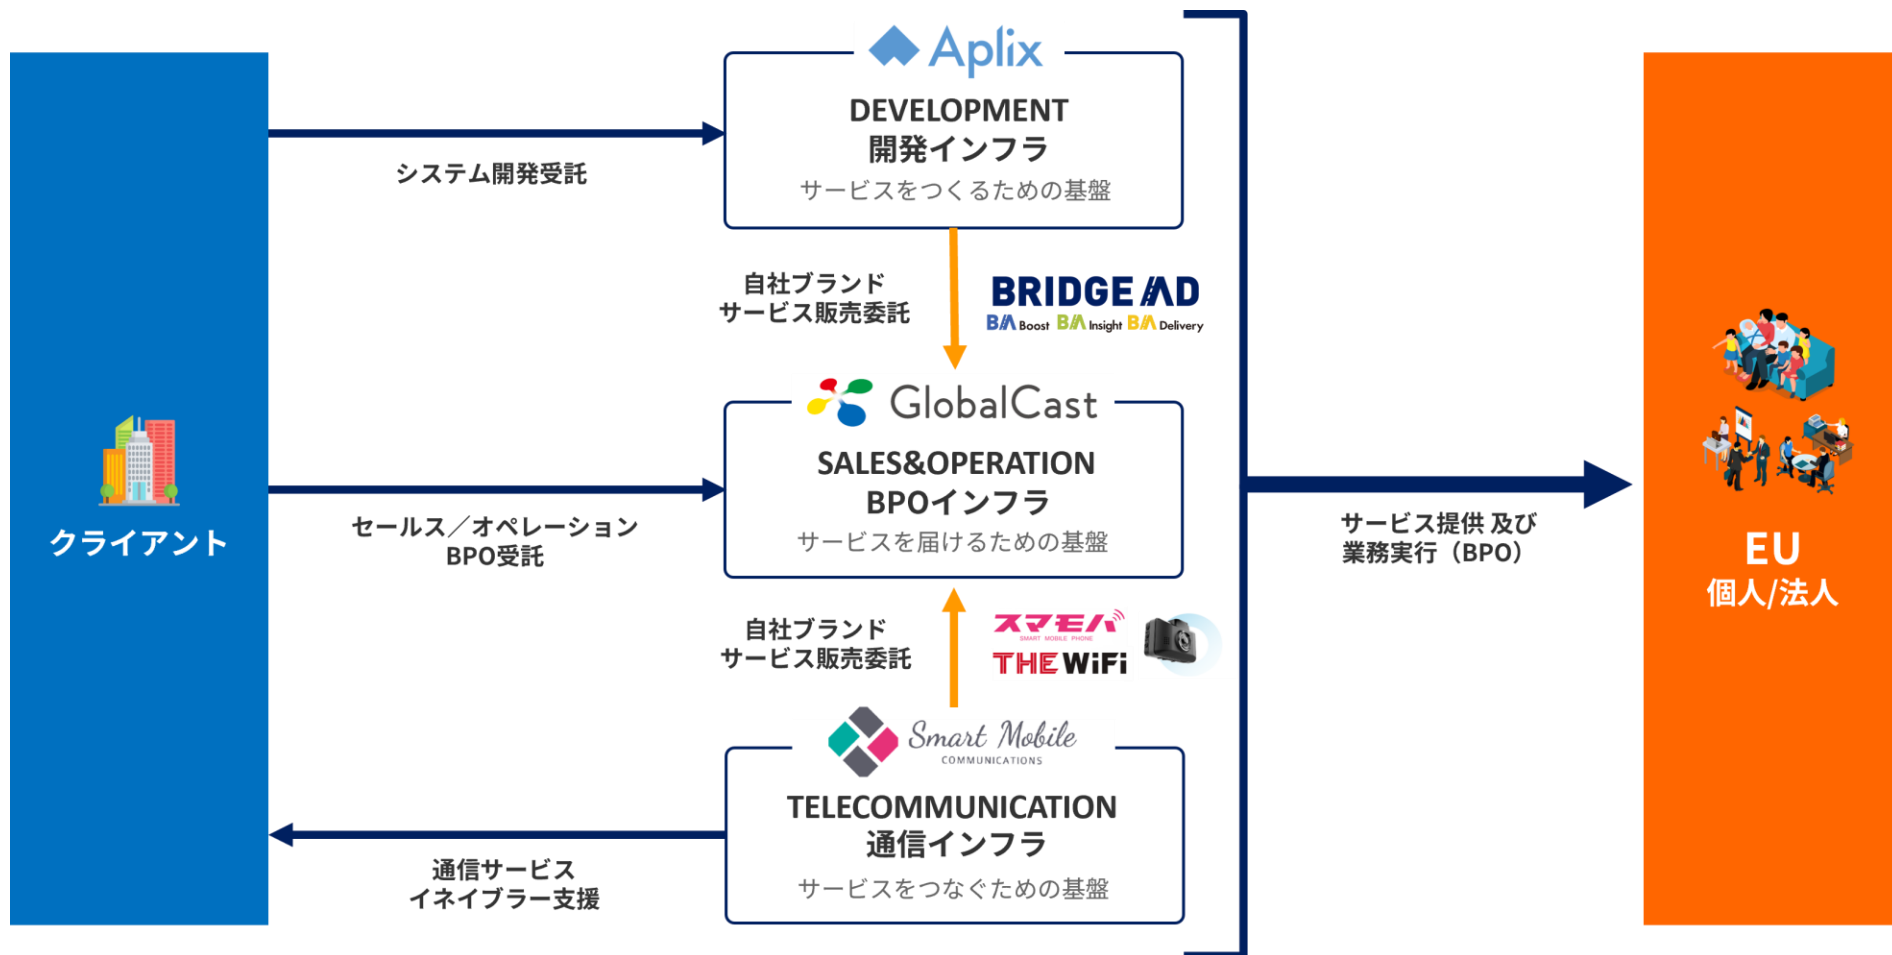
Aplix

DEVELOPMENT
開発インフラ
サービスをつくるための基盤

システム開発受託

自社ブランド
サービス販売委託

BRIDGE AD
BA Boost BA Insight BA Delivery

GlobalCast

SALES&OPERATION
BPOインフラ
サービスを届けるための基盤

クライアント

セールス／オペレーション
BPO受託

サービス提供 及び
業務実行（BPO）

EU
個人/法人

自社ブランド
サービス販売委託

スマモバ
SMART MOBILE PHONE
THE WiFi

Smart Mobile
COMMUNICATIONS

TELECOMMUNICATION
通信インフラ
サービスをつなぐための基盤

通信サービス
イネイブラー支援